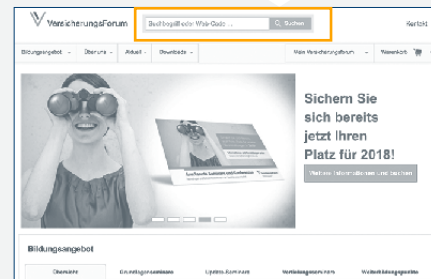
VersicherungsForum

Suchbegriff oder Web-Code ...

Suchen

Kontakt

Bildungsangebot

Über uns

Aktuell

Downloads

Mein VersicherungsForum

Warenkorb

Sichern Sie sich bereits jetzt Ihren Platz für 2018!

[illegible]

Bildungsangebot

Übersicht

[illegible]

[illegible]

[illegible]

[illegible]